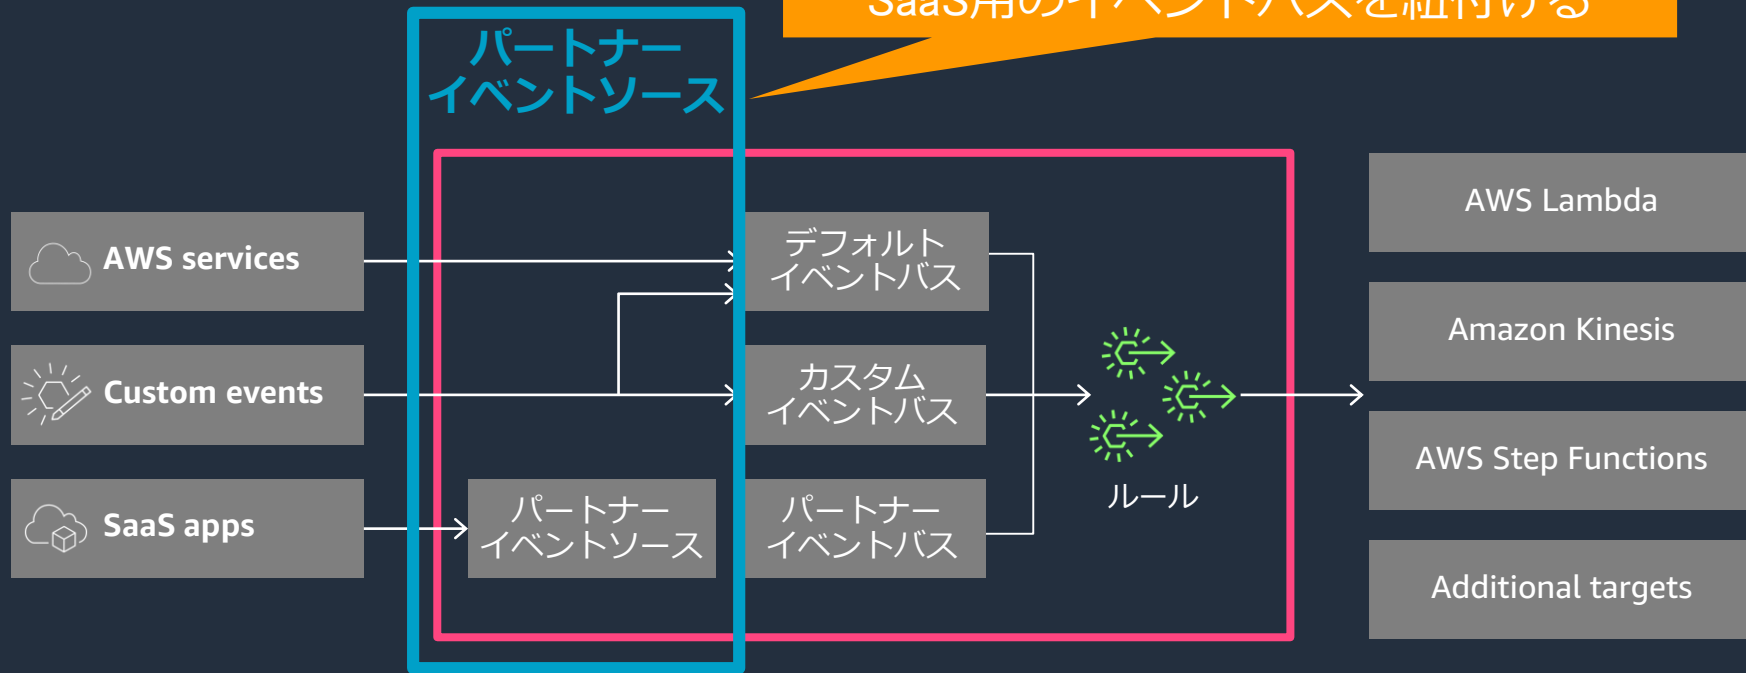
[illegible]

パートナー
イベントソース

AWS services

Custom events

SaaS apps

パートナー
イベントソース

デフォルト
イベントバス

カスタム
イベントバス

パートナー
イベントバス

ルール

AWS Lambda

Amazon Kinesis

AWS Step Functions

Additional targets